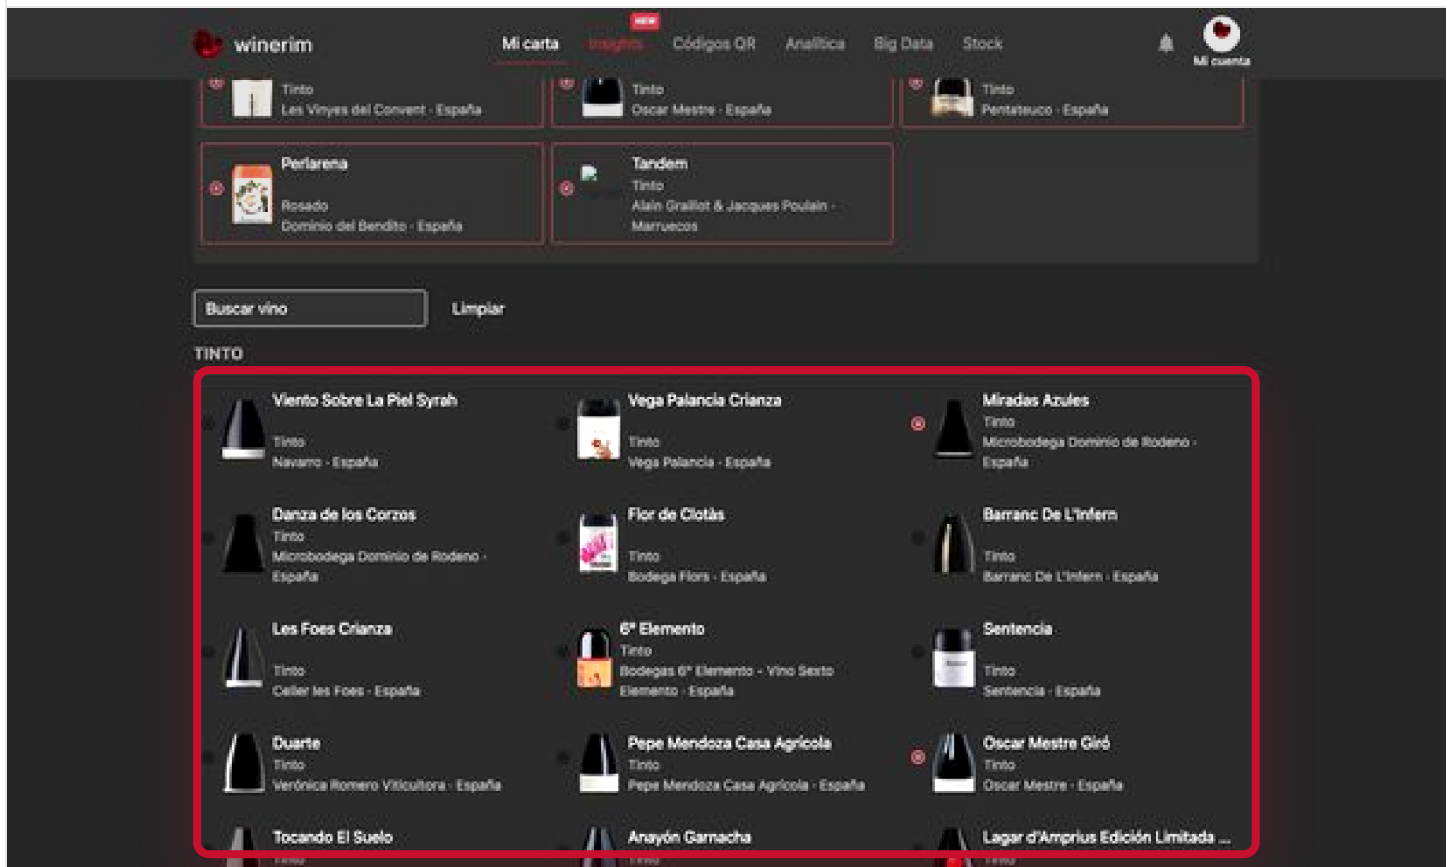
winerim

Mi carta NEW Insights Códigos QR Analítica Big Data Stock

Mi cuenta

Tinto
Les Vinyes del Convent · España

Tinto
Oscar Mestre · España

Tinto
Pentateuco · España

Perlarena
Rosado
Dominio del Bendito · España

Tandem
Tinto
Alain Graillot & Jacques Poulain · Marruecos

Buscar vino

Limpiar

TINTO

Viento Sobre La Piel Syrah
Tinto
Navarro · España

Vega Palancia Crianza
Tinto
Vega Palancia · España

Miradas Azules
Tinto
Microbodega Dominio de Rodeno · España

Danza de los Corzos
Tinto
Microbodega Dominio de Rodeno · España

Flor de Clotàs
Tinto
Bodega Flors · España

Barranc De L'Infern
Tinto
Barranc De L'Infern · España

Les Foes Crianza
Tinto
Celler les Foes · España

6º Elemento
Tinto
Bodegas 6º Elemento - Vino Sexto Elemento · España

Sentencia
Tinto
Sentencia · España

Duarte
Tinto
Verónica Romero Viticultora · España

Pepe Mendoza Casa Agrícola
Tinto
Pepe Mendoza Casa Agrícola · España

Oscar Mestre Giró
Tinto
Oscar Mestre · España

Tocando El Suelo
Tinto

Anayón Garnacha
Tinto

Lagar d'Amprius Edición Limitada ...
Tinto